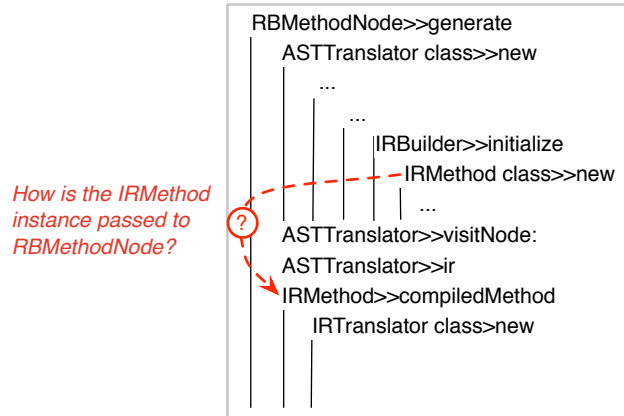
RBMethodNode>>generate
ASTTranslator class>>new
...
...
IRBuilder>>initialize
IRMethod class>>new
...
ASTTranslator>>visitNode:
ASTTranslator>>ir
IRMethod>>compiledMethod
IRTranslator class>new

How is the IRMethod instance passed to RBMethodNode?

?